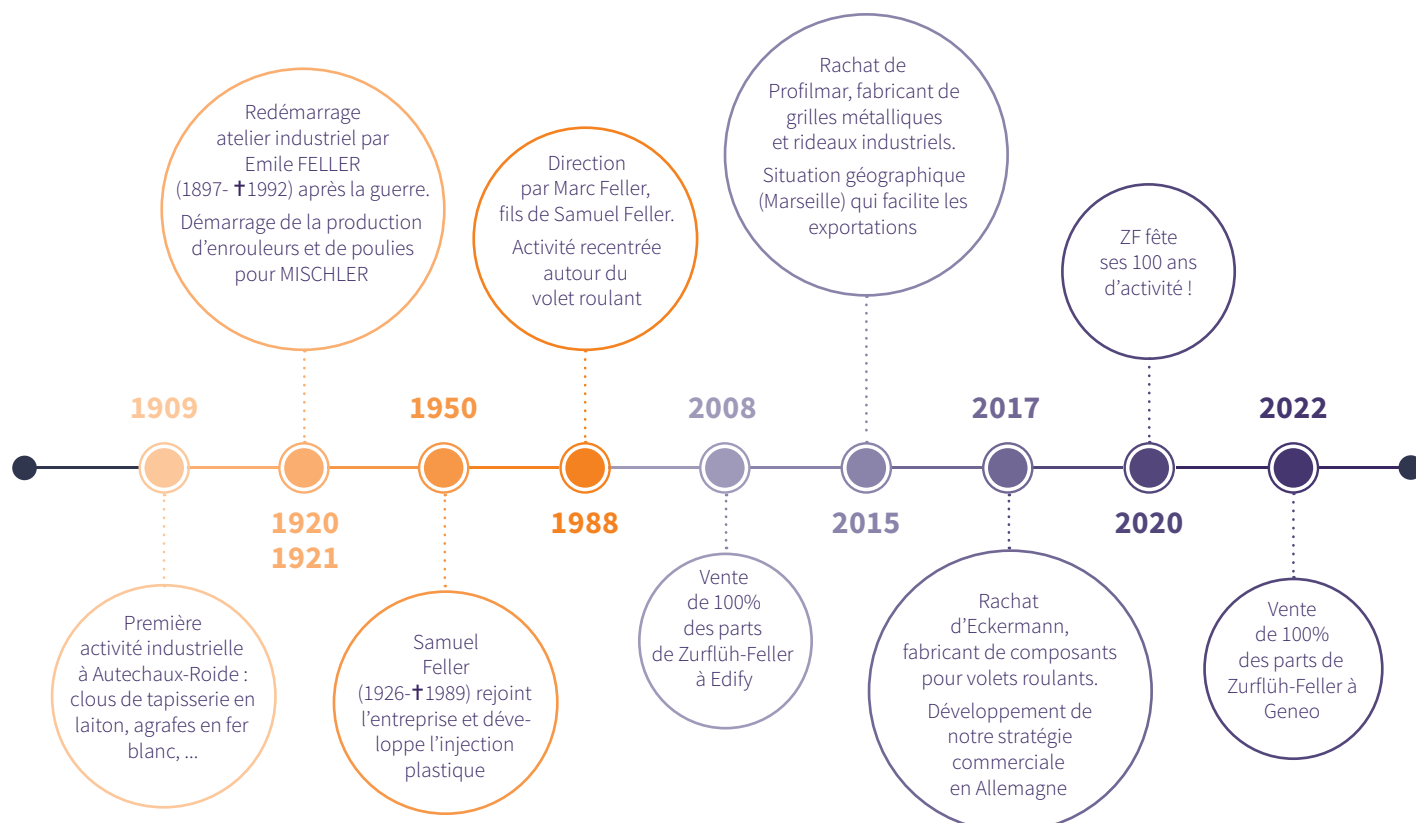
1909

Première activité industrielle à Autechaux-Roide : clous de tapisserie en laiton, agrafes en fer blanc, ...

1920
1921

Redémarrage atelier industriel par Emile FELLER (1897- ✝1992) après la guerre.

Démarrage de la production d'enrouleurs et de poulies pour MISCHLER

1950

Samuel Feller (1926-✝1989) rejoint l'entreprise et développe l'injection plastique

1988

Direction par Marc Feller, fils de Samuel Feller.

Activité recentrée autour du volet roulant

2008

Vente de 100% des parts de Zurflüh-Feller à Edify

2015

Rachat de Profilmar, fabricant de grilles métalliques et rideaux industriels.

Situation géographique (Marseille) qui facilite les exportations

2017

Rachat d'Eckermann, fabricant de composants pour volets roulants.

Développement de notre stratégie commerciale en Allemagne

2020

ZF fête ses 100 ans d'activité !

2022

Vente de 100% des parts de Zurflüh-Feller à Geneo